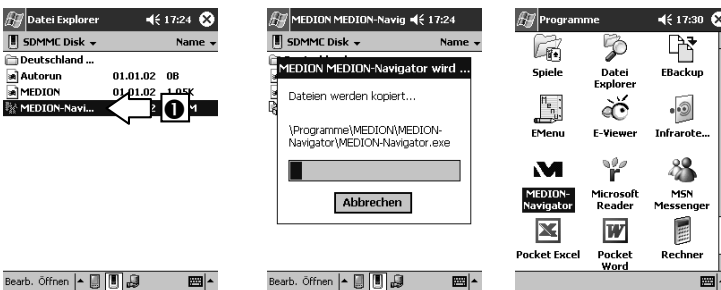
Datei Explorer 17:24
SDMMC Disk Name
Deutschland ...
Autorun 01.01.02 0B
MEDION 01.01.02 1.05K
MEDION-Navi... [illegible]
1
Bearb. Öffnen

MEDION MEDION-Navig 17:24
SDMMC Disk Name
MEDION MEDION-Navigator wird ...
Dateien werden kopiert...
\Programme\MEDION\MEDION-Navigator\MEDION-Navigator.exe
Abbrechen
Bearb. Öffnen

Programme 17:30
Spiele
Datei Explorer
EBackup
EMenu
E-Viewer
Infrarote...
MEDION-Navigator
Microsoft Reader
MSN Messenger
Pocket Excel
Pocket Word
Rechner